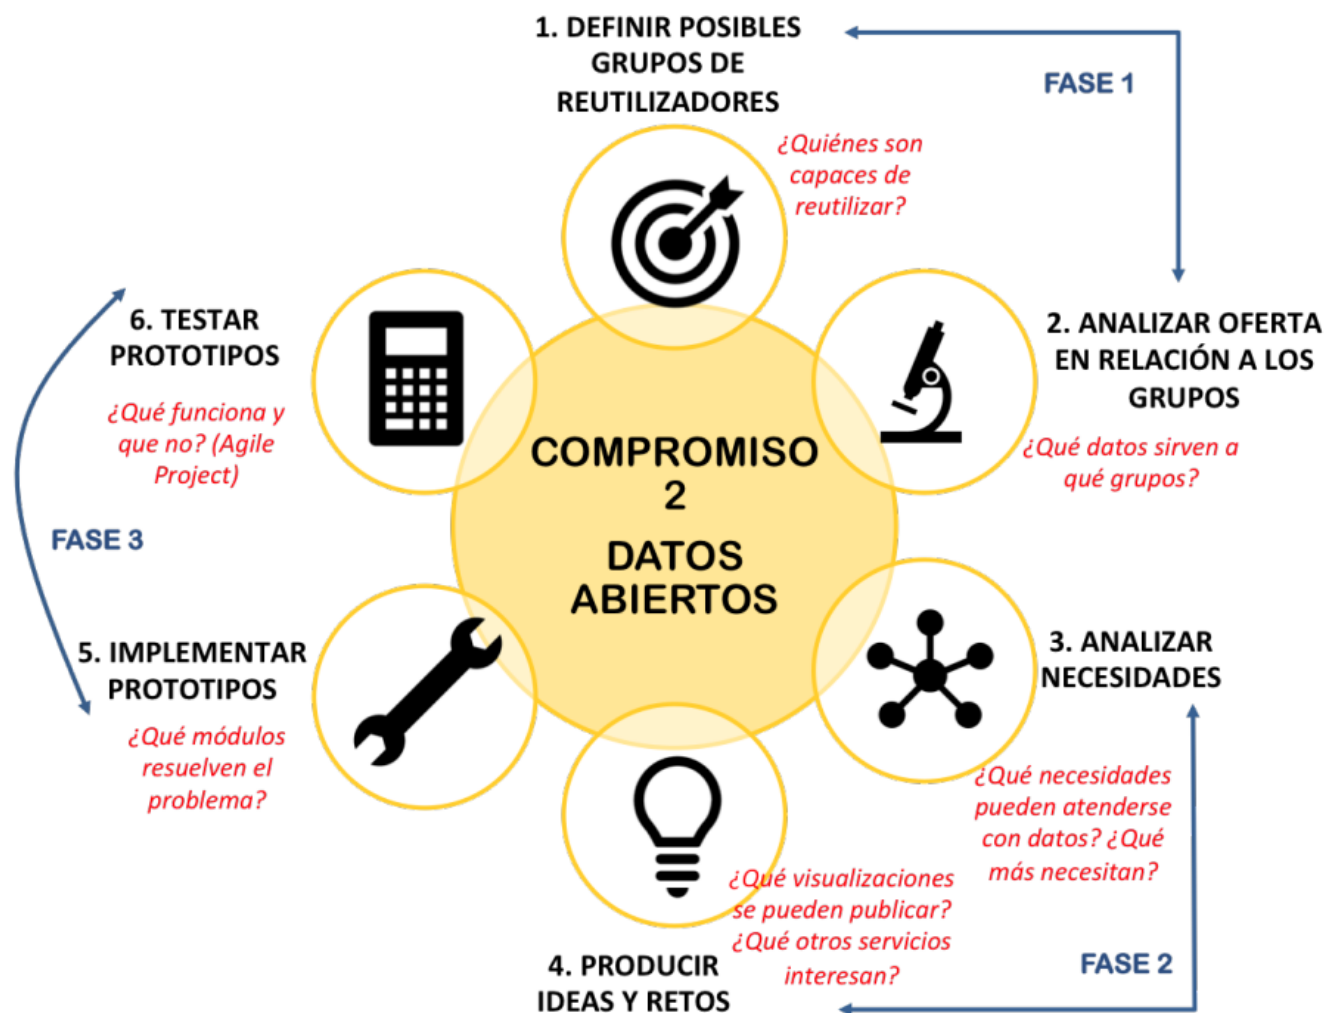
1. DEFINIR POSIBLES GRUPOS DE REUTILIZADORES

FASE 1

¿Quiénes son capaces de reutilizar?

6. TESTAR PROTOTIPOS

¿Qué funciona y que no? (Agile Project)

2. ANALIZAR OFERTA EN RELACIÓN A LOS GRUPOS

¿Qué datos sirven a qué grupos?

COMPROMISO 2

DATOS ABIERTOS

FASE 3

5. IMPLEMENTAR PROTOTIPOS

¿Qué módulos resuelven el problema?

3. ANALIZAR NECESIDADES

¿Qué necesidades pueden atenderse con datos? ¿Qué más necesitan?

¿Qué visualizaciones se pueden publicar? ¿Qué otros servicios interesan?

4. PRODUCIR IDEAS Y RETOS

FASE 2